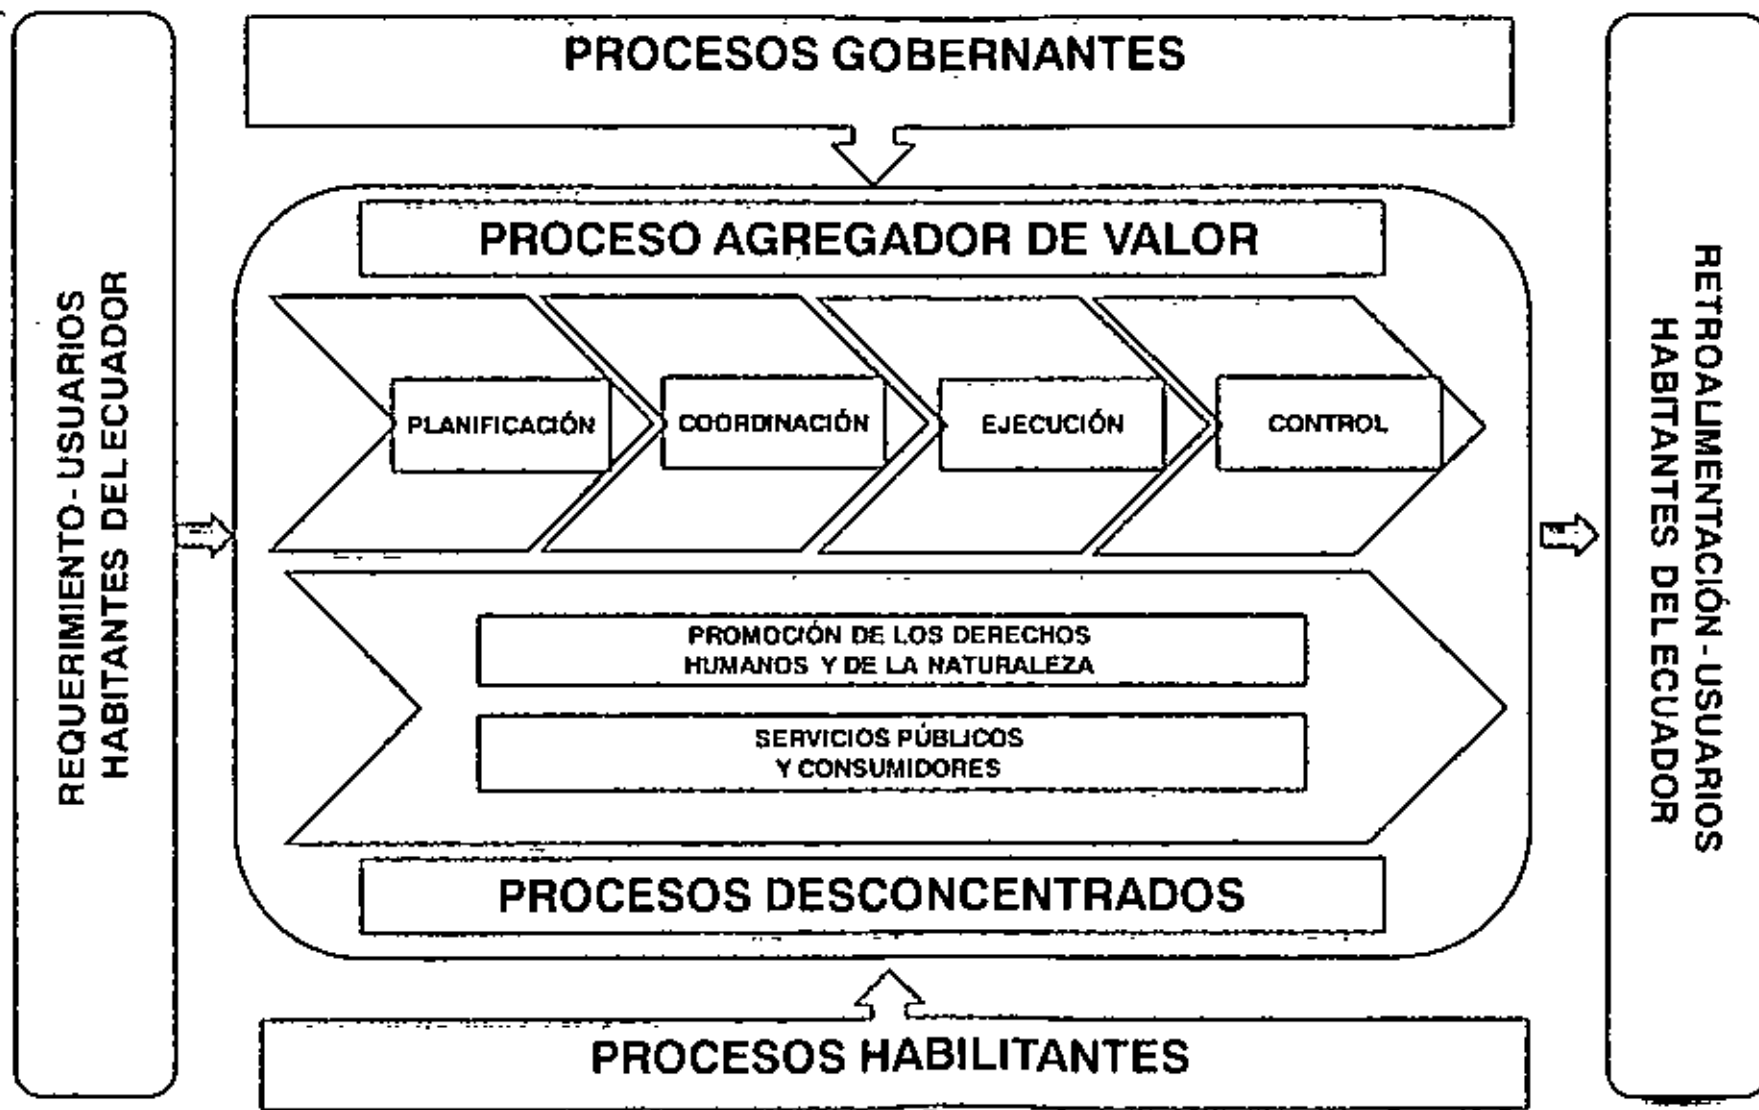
REQUERIMIENTO - USUARIOS HABITANTES DEL ECUADOR

PROCESOS GOBERNANTES

PROCESO AGREGADOR DE VALOR

PLANIFICACIÓN

COORDINACIÓN

EJECUCIÓN

CONTROL

PROMOCIÓN DE LOS DERECHOS HUMANOS Y DE LA NATURALEZA

SERVICIOS PÚBLICOS Y CONSUMIDORES

PROCESOS DESCONCENTRADOS

PROCESOS HABILITANTES

RETROALIMENTACIÓN - USUARIOS HABITANTES DEL ECUADOR